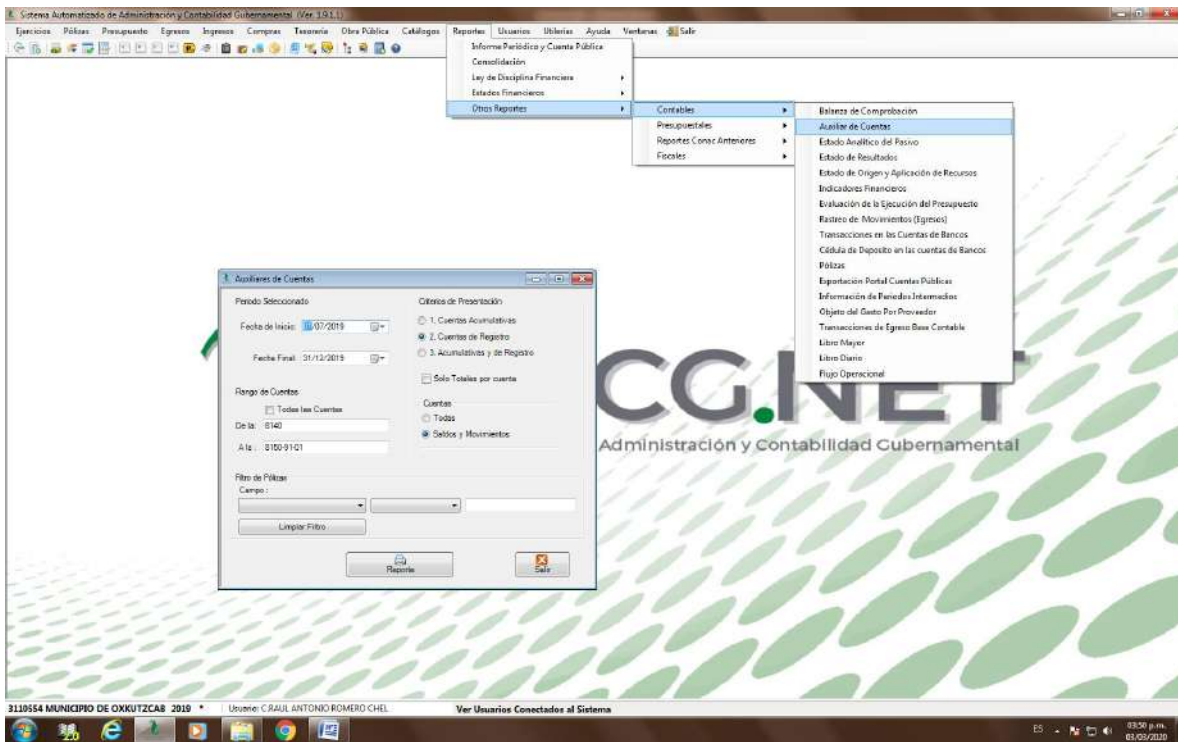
Sistema Automatizado de Administración y Contabilidad Gubernamental (Ver. 1.9.1.1)

Ejercicios Pólizas Presupuesto Egresos Ingresos Compras Tesorería Obra Pública Catálogos Reportes Usuarios Utilerías Ayuda Ventanas Salir

Informe Periódico y Cuenta Pública
Consolidación
Ley de Disciplina Financiera
Estados Financieros
Otros Reportes

Contables
Presupuestales
Reportes Conac Anteriores
Fiscales

Balanza de Comprobación
Auxiliar de Cuentas
Estado Analítico del Pasivo
Estado de Resultados
Estado de Origen y Aplicación de Recursos
Indicadores Financieros
Evaluación de la Ejecución del Presupuesto
Rastreo de Movimientos (Egresos)
Transacciones en las Cuentas de Bancos
Cédula de Deposito en las cuentas de Bancos
Pólizas
Exportación Portal Cuentas Públicas
Información de Periodos Intermedios
Objeto del Gasto Por Proveedor
Transacciones de Egreso Base Contable
Libro Mayor
Libro Diario
Flujo Operacional

Auxiliares de Cuentas

Periodo Seleccionado
Fecha de Inicio: 01/07/2019
Fecha Final: 31/12/2019

Criterios de Presentación
1. Cuentas Acumulativas
2. Cuentas de Registro
3. Acumulativas y de Registro
Solo Totales por cuenta

Rango de Cuentas
Todas las Cuentas
De la: 8140
A la: 8150-91-01

Cuentas
Todas
Saldos y Movimientos

Filtro de Pólizas
Campo:
Limpiar Filtro

Reporte
Salir

CG.NET
Administración y Contabilidad Gubernamental

3110554 MUNICIPIO DE OXKUTZCAB 2019 • Usuario: C.RAUL ANTONIO ROMERO CHEL Ver Usuarios Conectados al Sistema

ES 03:50 p.m. 03/03/2020